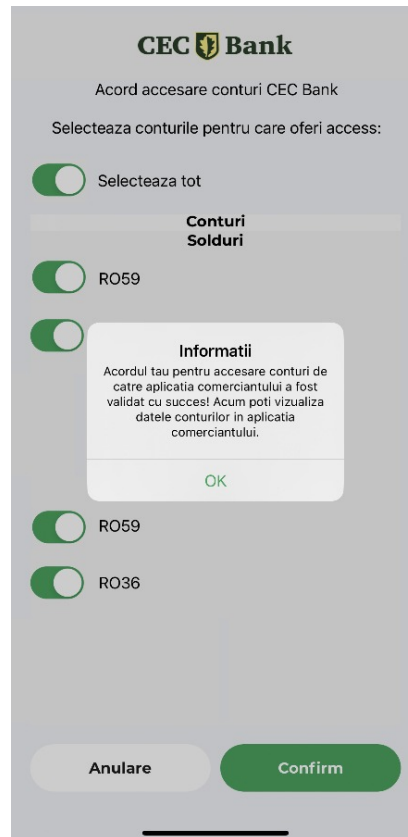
CEC Bank

Acord accesare conturi CEC Bank

Selecteaza conturile pentru care oferi access:

Selecteaza tot

Conturi
Solduri

RO59

Informatii

Acordul tau pentru accesare conturi de catre aplicatia comerciantului a fost validat cu succes! Acum poti vizualiza datele conturilor in aplicatia comerciantului.

OK

RO59

RO36

Anulare

Confirm